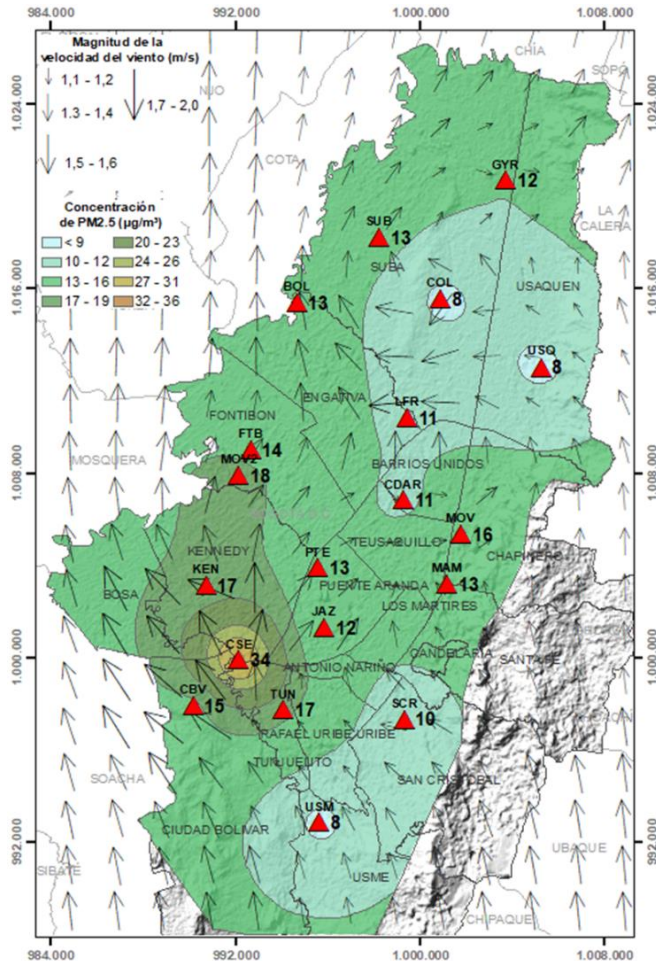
984.000
992.000
1.000.000
1.008.000

Magnitud de la velocidad del viento (m/s)
1,1 - 1,2
1.3 - 1.4
1,7 - 2,0
1,5 - 1,6

Concentración de PM2.5 (µg/m³)
< 9
10 - 12
13 - 16
17 - 19
20 - 23
24 - 26
27 - 31
32 - 36

1.024.000
1.016.000
1.008.000
1.000.000
992.000

CHÍA
SOPÓ
NIJO
COTA
LA CALERA
GYR 12
SUB 13
SUBA
COL 8
USAQUEN
BOL 13
USQ 8
ENGATIVA
LFR 11
FONTIBON
FTB 14
MOSQUERA
MOV2 18
BARRIOS UNIDOS
CDAR 11
MOV 16
TEUSAQUILLO
CHAPINERO
KENNEDY
PTE 13
KEN 17
MAM 13
PUENTE ARANDA
BOSA
LOS MARTIRES
JAZ 12
CSE 34
CANDELARIA
SANTAFE
ANTONIO NARIÑO
CBV 15
TUN 17
SCR 10
RAFAEL URIBE URIBE
SOACHA
TUNJUELITO
SAN CRISTOBAL
USM 8
CIUDAD BOLIVAR
UBAQUE
SIBATE
USME
CHIPAQUE